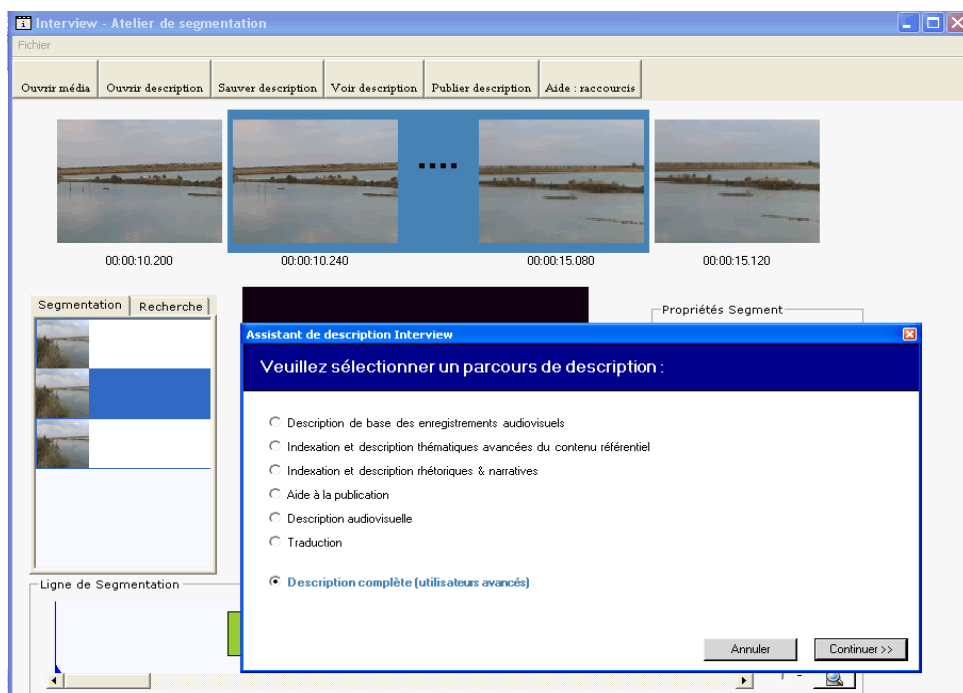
Interview - Atelier de segmentation

Fichier

Ouvrir média | Ouvrir description | Sauver description | Voir description | Publier description | Aide : raccourcis

....

00:00:10.200
00:00:10.240
00:00:15.080
00:00:15.120

Segmentation | Recherche

Propriétés Segment

Ligne de Segmentation

Assistant de description Interview

Veuillez sélectionner un parcours de description :

Description de base des enregistrements audiovisuels
Indexation et description thématiques avancées du contenu référentiel
Indexation et description rhétoriques & narratives
Aide à la publication
Description audiovisuelle
Traduction

Description complète (utilisateurs avancés)

Annuler
Continuer >>